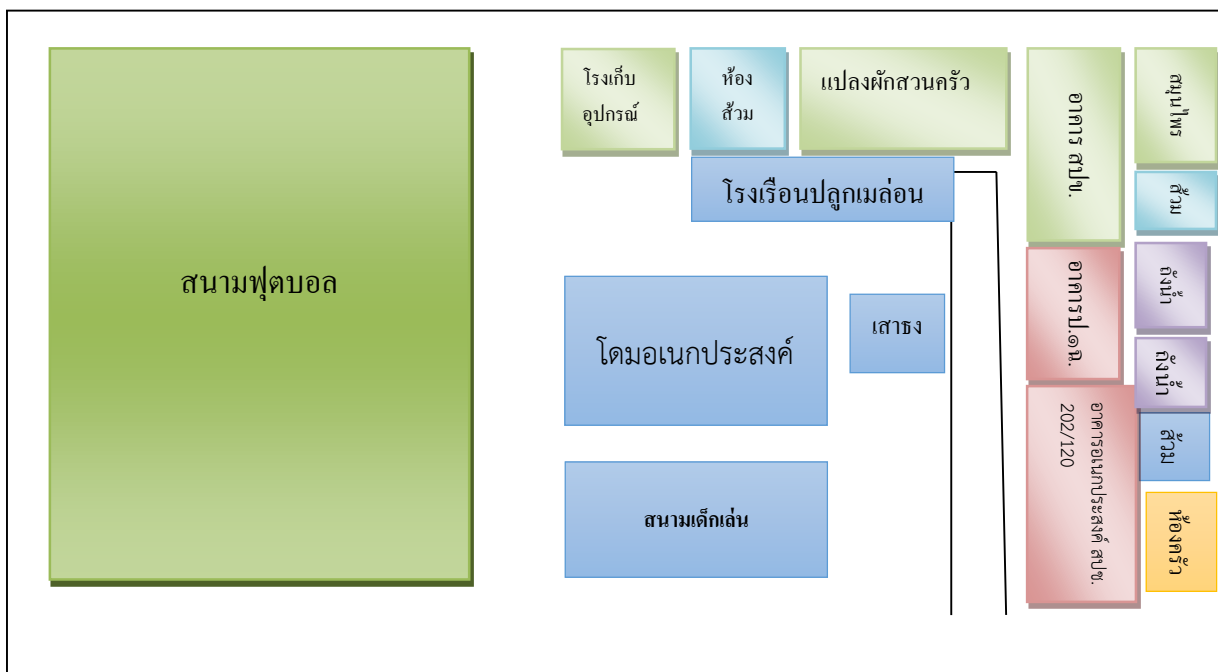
สนามฟุตบอล

โรงเก็บ อุปกรณ์

ห้อง ส้วม

แปลงผักสวนครัว

อาคาร สปช.

สมุนไพร

ส้วม

โรงเรือนปลูกเมล่อน

อาคาร ป.๑ฉ.

ถังน้ำ

ถังน้ำ

เสาธง

โดมอเนกประสงค์

อาคารอเนกประสงค์ สปช. 202/120

ส้วม

ห้องครัว

สนามเด็กเล่น